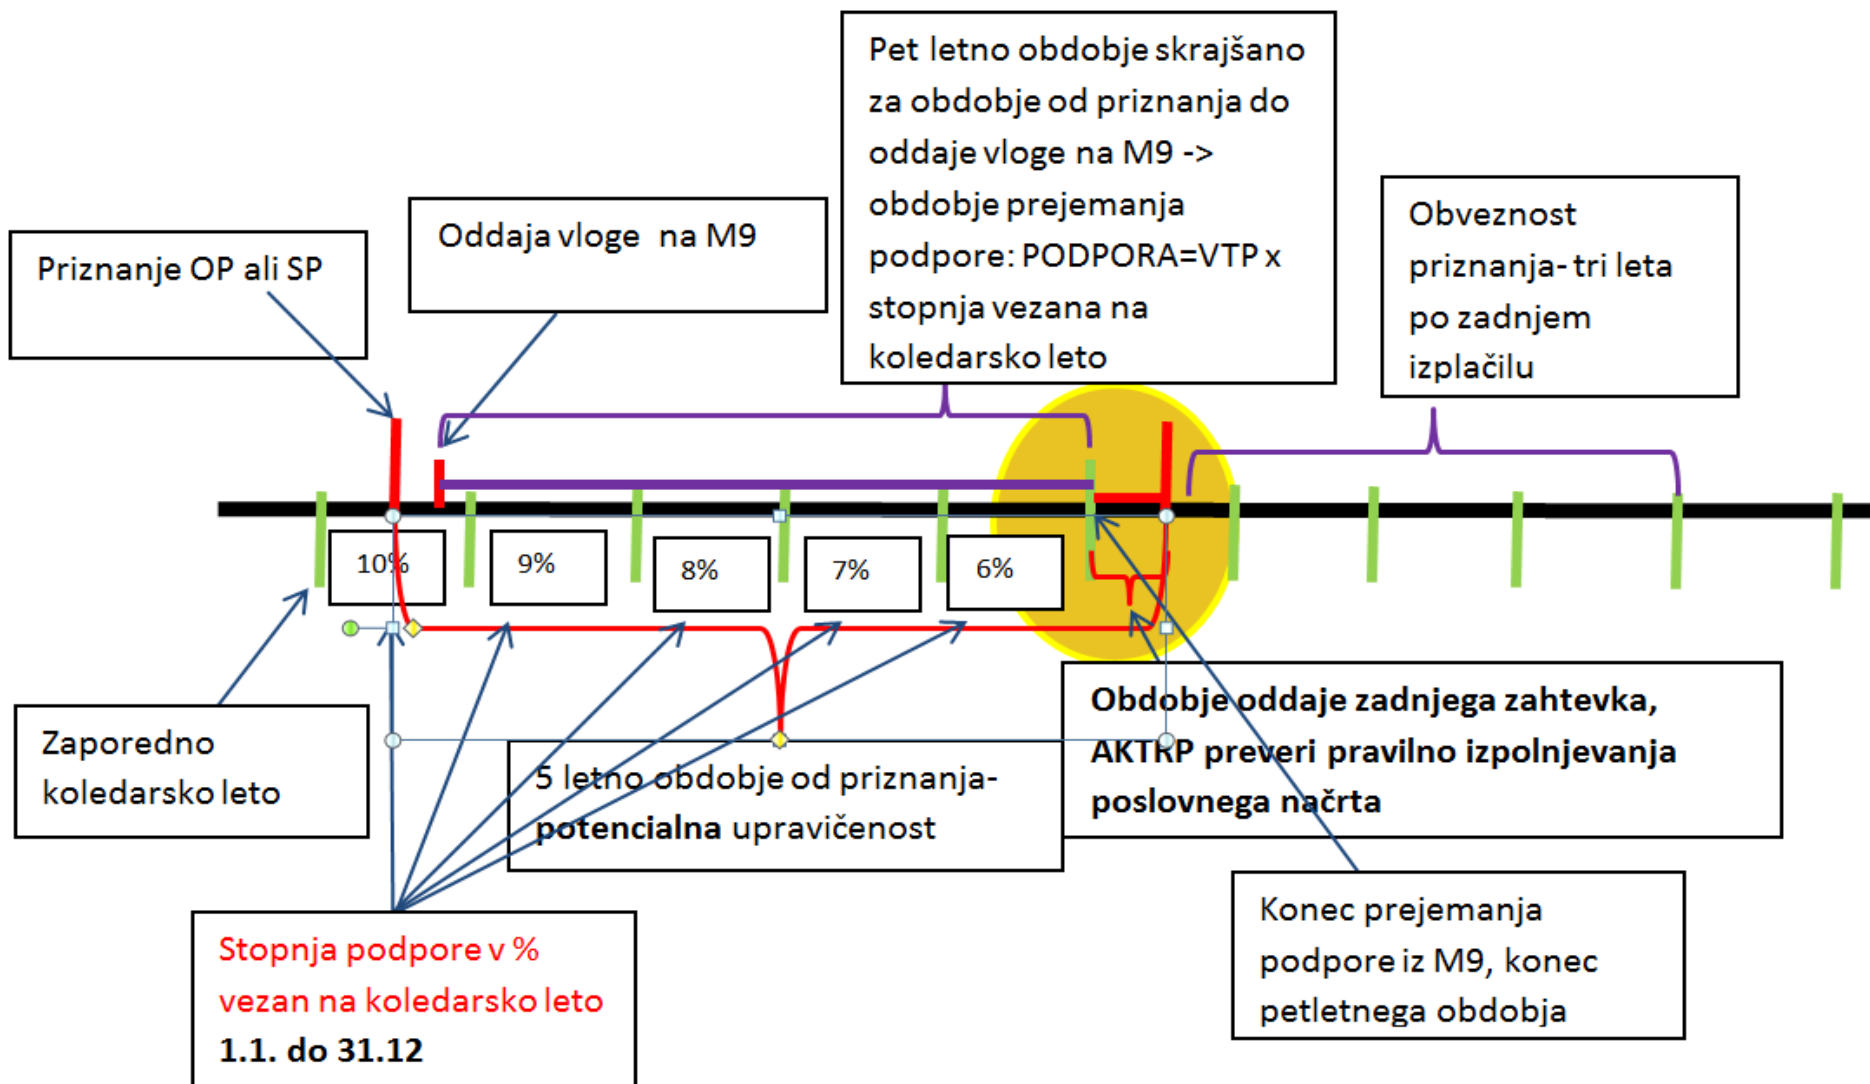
Pet letno obdobje skrajšano za obdobje od priznanja do oddaje vloge na M9 -> obdobje prejemanja podpore: PODPORA=VTP x stopnja vezana na koledarsko leto

Oddaja vloge na M9

Priznanje OP ali SP

Obveznost priznanja- tri leta po zadnjem izplačilu

10%

9%

8%

7%

6%

Zaporedno koledarsko leto

5 letno obdobje od priznanja- potencialna upravičenost

Obdobje oddaje zadnjega zahtevka, AKTRP preveri pravilno izpolnjevanja poslovnega načrta

Konec prejemanja podpore iz M9, konec petletnega obdobja

Stopnja podpore v % vezan na koledarsko leto 1.1. do 31.12